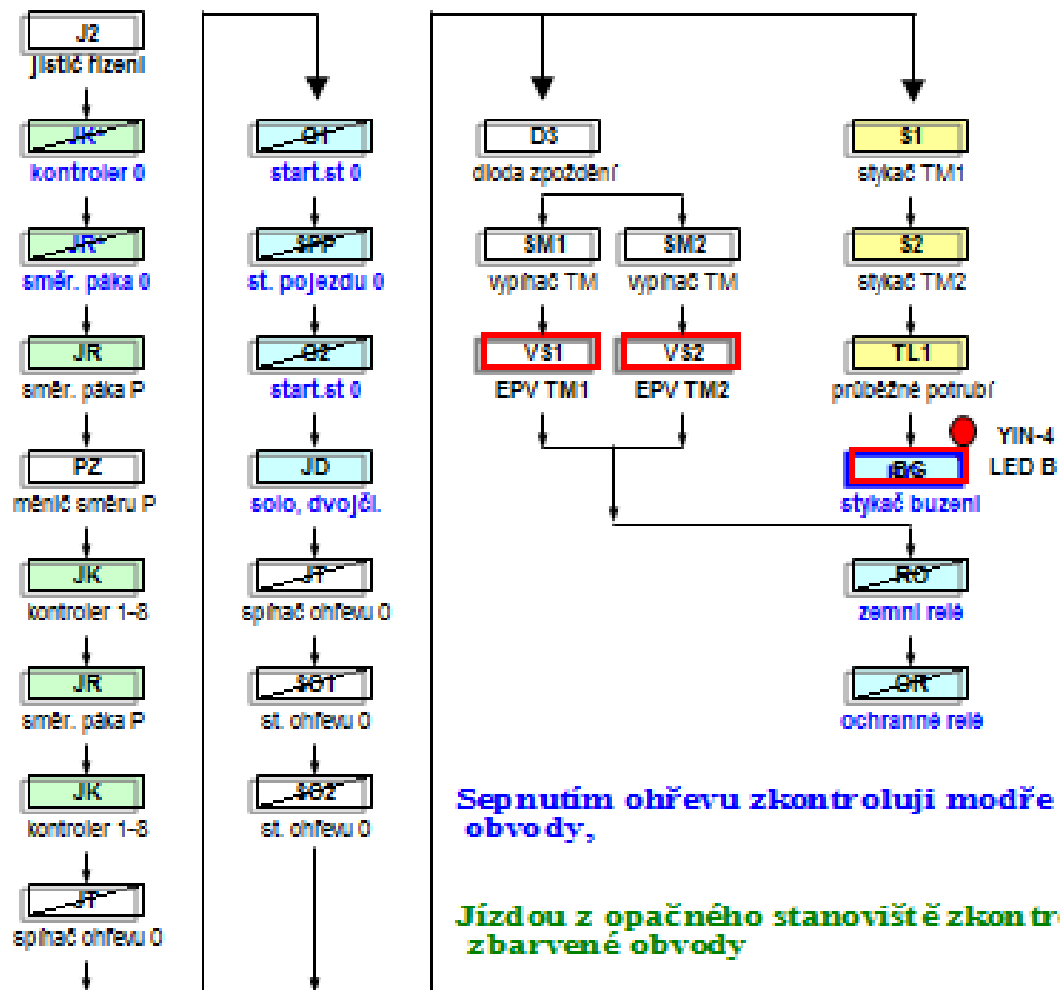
J2
jistič řízení

JK
kontroler 0

JR
směr. páka 0

JR
směr. páka P

PZ
měnič směru P

JK
kontroler 1-8

JR
směr. páka P

JK
kontroler 1-8

JT
spínač ohřevu 0

G1
start.st 0

SPP
st. pojezdu 0

G2
start.st 0

JD
solo, dvojčl.

JT
spínač ohřevu 0

SO1
st. ohřevu 0

SO2
st. ohřevu 0

D3
dioda zpoždění

SM1
vypínač TM

SM2
vypínač TM

VS1
EPV TM1

VS2
EPV TM2

S1
stykač TM1

S2
stykač TM2

TL1
průběžné potrubí

YIN-4
LED B

BS
stykač buzení

RO
zemní relé

OR
ochranné relé

Sepnutím ohřevu zkontroluji modře obvody,

Jízdou z opačného stanoviště zkontr zbarvené obvody